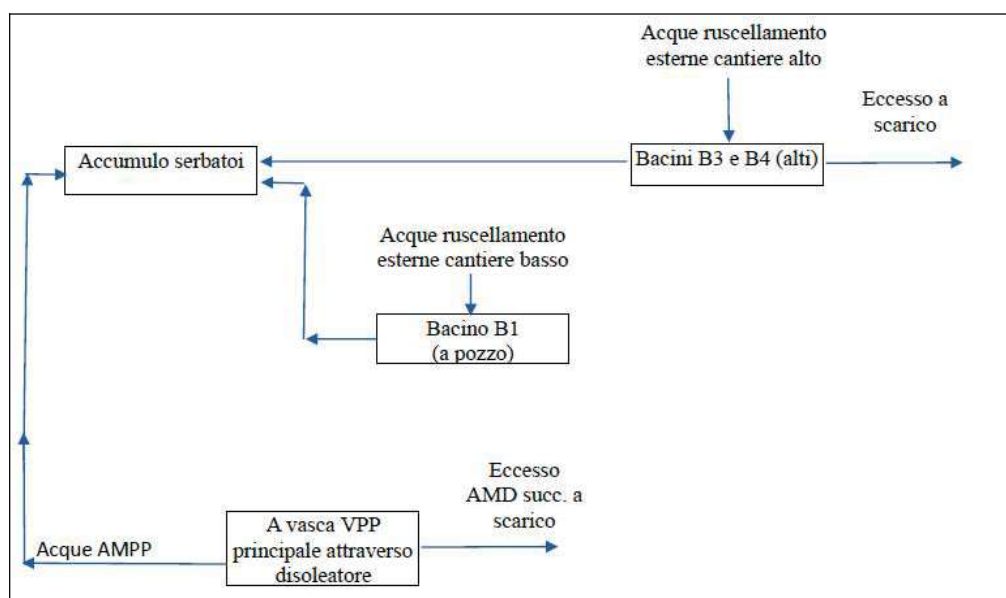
Acque ruscellamento esterne cantiere alto

Eccesso a scarico

Accumulo serbatoi

Bacini B3 e B4 (alti)

Acque ruscellamento esterne cantiere basso

Bacino B1 (a pozzo)

Eccesso AMD succ. a scarico

Acque AMPP

A vasca VPP principale attraverso disoleatore